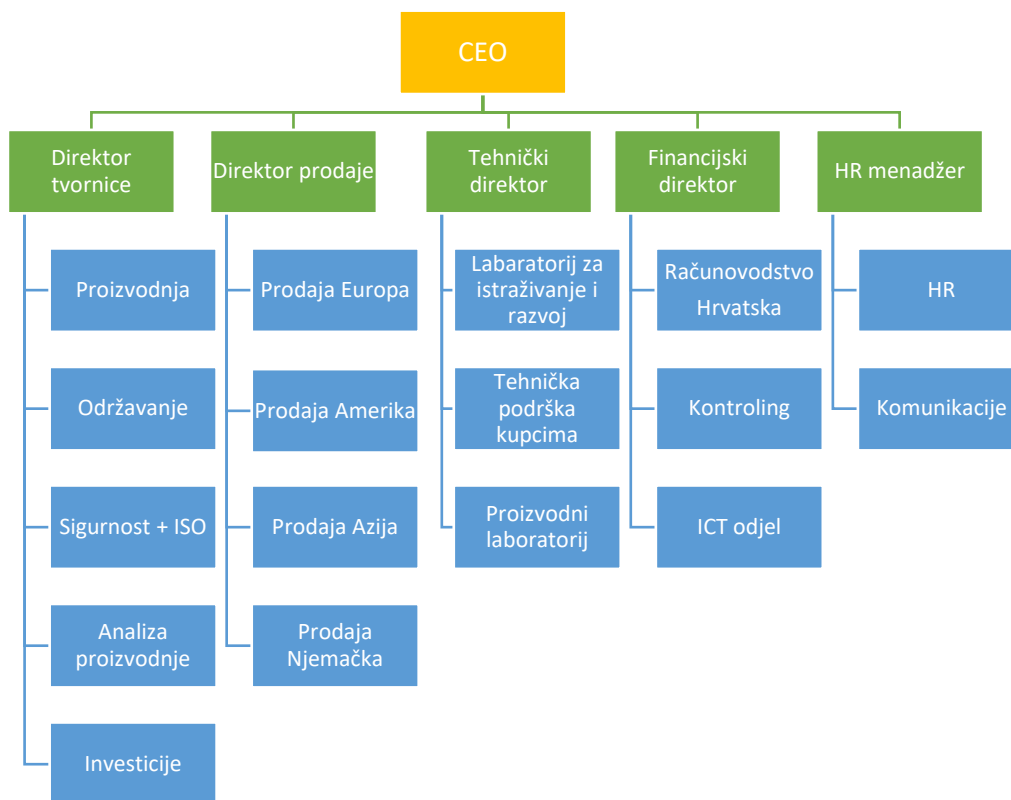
CEO

Direktor tvornice

Proizvodnja

Održavanje

Sigurnost + ISO

Analiza proizvodnje

Investicije

Direktor prodaje

Prodaja Europa

Prodaja Amerika

Prodaja Azija

Prodaja Njemačka

Tehnički direktor

Labaratorij za istraživanje i razvoj

Tehnička podrška kupcima

Proizvodni laboratorij

Financijski direktor

Računovodstvo Hrvatska

Kontroling

ICT odjel

HR menadžer

HR

Komunikacije